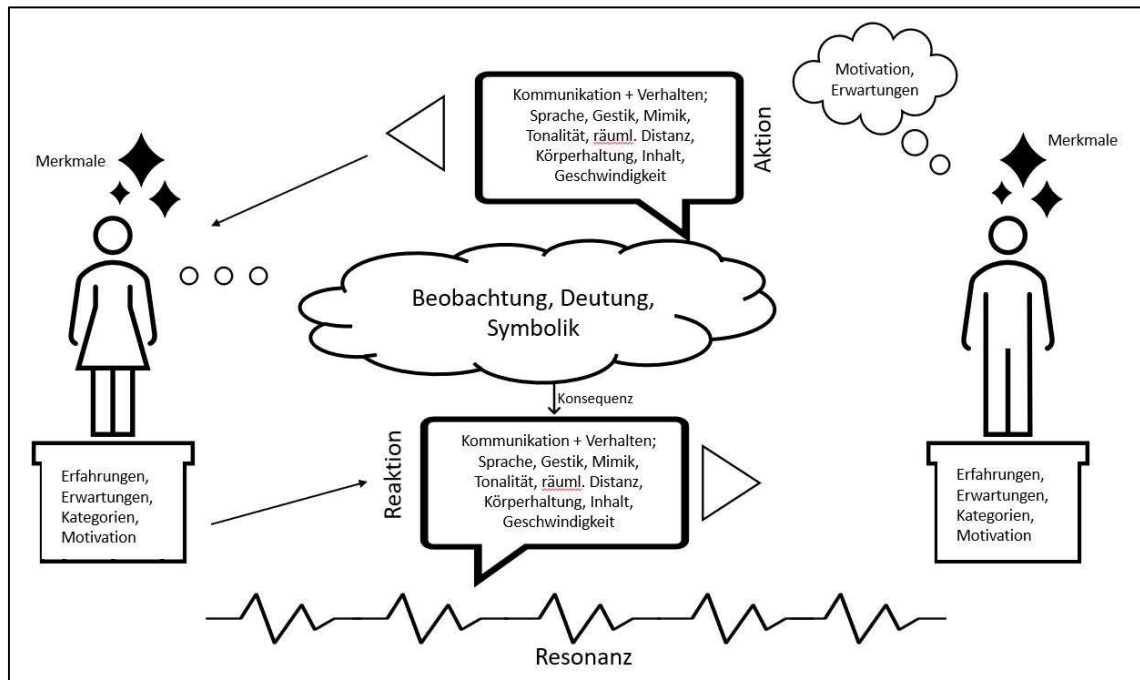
Motivation, Erwartungen

Kommunikation + Verhalten; Sprache, Gestik, Mimik, Tonalität, räuml. Distanz, Körperhaltung, Inhalt, Geschwindigkeit

Aktion

Merkmale

Merkmale

Beobachtung, Deutung, Symbolik

Konsequenz

Reaktion

Kommunikation + Verhalten; Sprache, Gestik, Mimik, Tonalität, räuml. Distanz, Körperhaltung, Inhalt, Geschwindigkeit

Erfahrungen, Erwartungen, Kategorien, Motivation

Erfahrungen, Erwartungen, Kategorien, Motivation

Resonanz